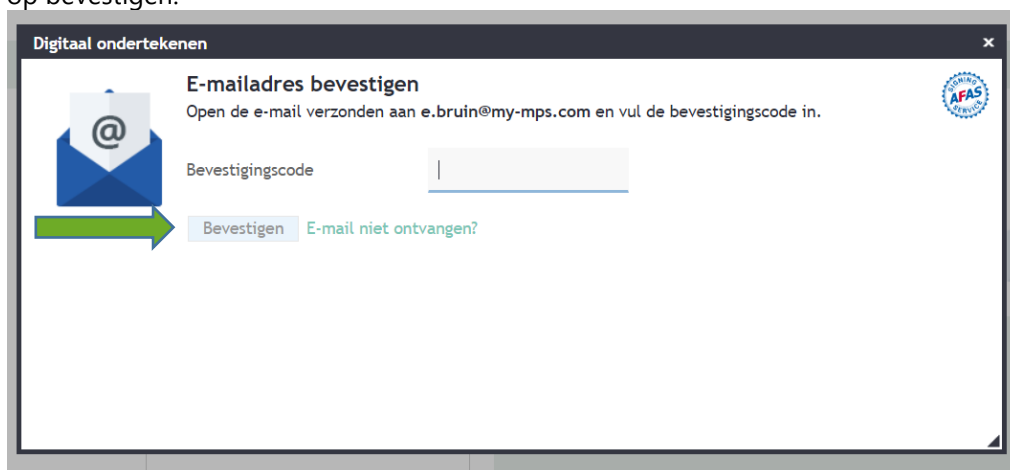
op bevestigen.

Digitaal ondertekenen

×

E-mailadres bevestigen

Open de e-mail verzonden aan e.bruin@my-mps.com en vul de bevestigingscode in.

SIGNING AFAS SERVICE

@

Bevestigingscode

Bevestigen E-mail niet ontvangen?